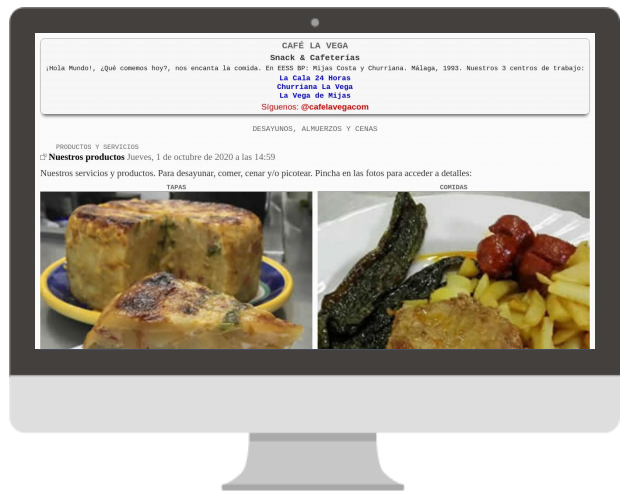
CAFÉ LA VEGA

Snack & Cafeterías

¡Hola Mundo!, ¿Qué comemos hoy?, nos encanta la comida. En EESS BP: Mijas Costa y Churriana. Málaga, 1993. Nuestros 3 centros de trabajo:

La Cala 24 Horas
Churriana La Vega
La Vega de Mijas

Síguenos: @cafelavegacom

DESAYUNOS, ALMUERZOS Y CENAS

PRODUCTOS Y SERVICIOS

Nuestros productos Jueves, 1 de octubre de 2020 a las 14:59

Nuestros servicios y productos. Para desayunar, comer, cenar y/o picotear. Pincha en las fotos para acceder a detalles:

TAPAS

COMIDAS